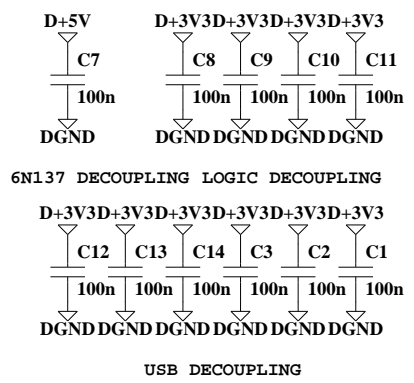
D+5V
C7
100n
DGND

D+3V3D+3V3D+3V3D+3V3
C8 C9 C10 C11
100n 100n 100n 100n
DGND DGND DGND DGND

6N137 DECOUPLING LOGIC DECOUPLING

D+3V3D+3V3D+3V3D+3V3D+3V3D+3V3
C12 C13 C14 C3 C2 C1
100n 100n 100n 100n 100n 100n
DGND DGND DGND DGND DGND DGND

USB DECOUPLING